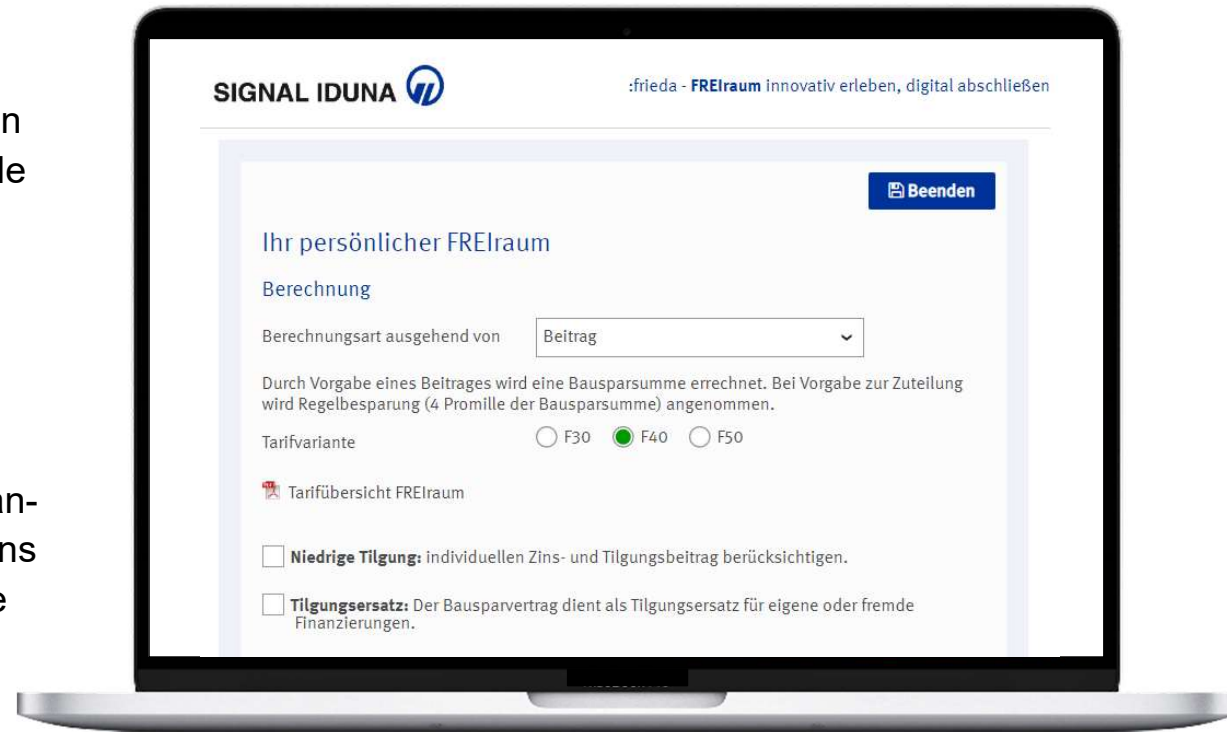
n
le

an-
ns
e

SIGNAL IDUNA

:frieda - FREIraum innovativ erleben, digital abschließen

Beenden

Ihr persönlicher FREIraum

Berechnung

Berechnungsart ausgehend von Beitrag

Durch Vorgabe eines Beitrages wird eine Bausparsumme errechnet. Bei Vorgabe zur Zuteilung wird Regelbesparung (4 Promille der Bausparsumme) angenommen.

Tarifvariante F30 F40 F50

Tarifübersicht FREIraum

Niedrige Tilgung: individuellen Zins- und Tilgungsbeitrag berücksichtigen.

Tilgungsersatz: Der Bausparvertrag dient als Tilgungsersatz für eigene oder fremde Finanzierungen.